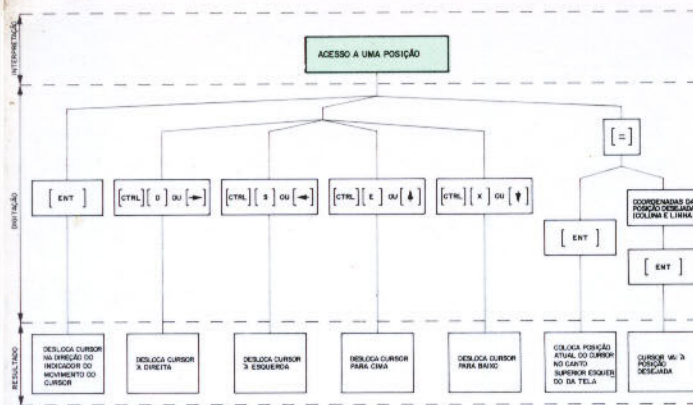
INTERPRETAÇÃO

ACESSO A UMA POSIÇÃO

DIGITAÇÃO

[ENT]

[CTRL] [D] OU [→]

[CTRL] [S] OU [←]

[CTRL] [E] OU [↓]

[CTRL] [X] OU [↑]

[=]

[ENT]

COORDENADAS DA POSIÇÃO DESEJADA (COLUNA E LINHA)

[ENT]

RESULTADO

DESLOCA CURSOR NA DIREÇÃO DO INDICADOR DO MOVIMENTO DO CURSOR

DESLOCA CURSOR À DIREITA

DESLOCA CURSOR À ESQUERDA

DESLOCA CURSOR PARA CIMA

DESLOCA CURSOR PARA BAIXO

COLOCA POSIÇÃO ATUAL DO CURSOR NO CANTO SUPERIOR ESQUERDO DA TELA

CURSOR VAI À POSIÇÃO DESEJADA